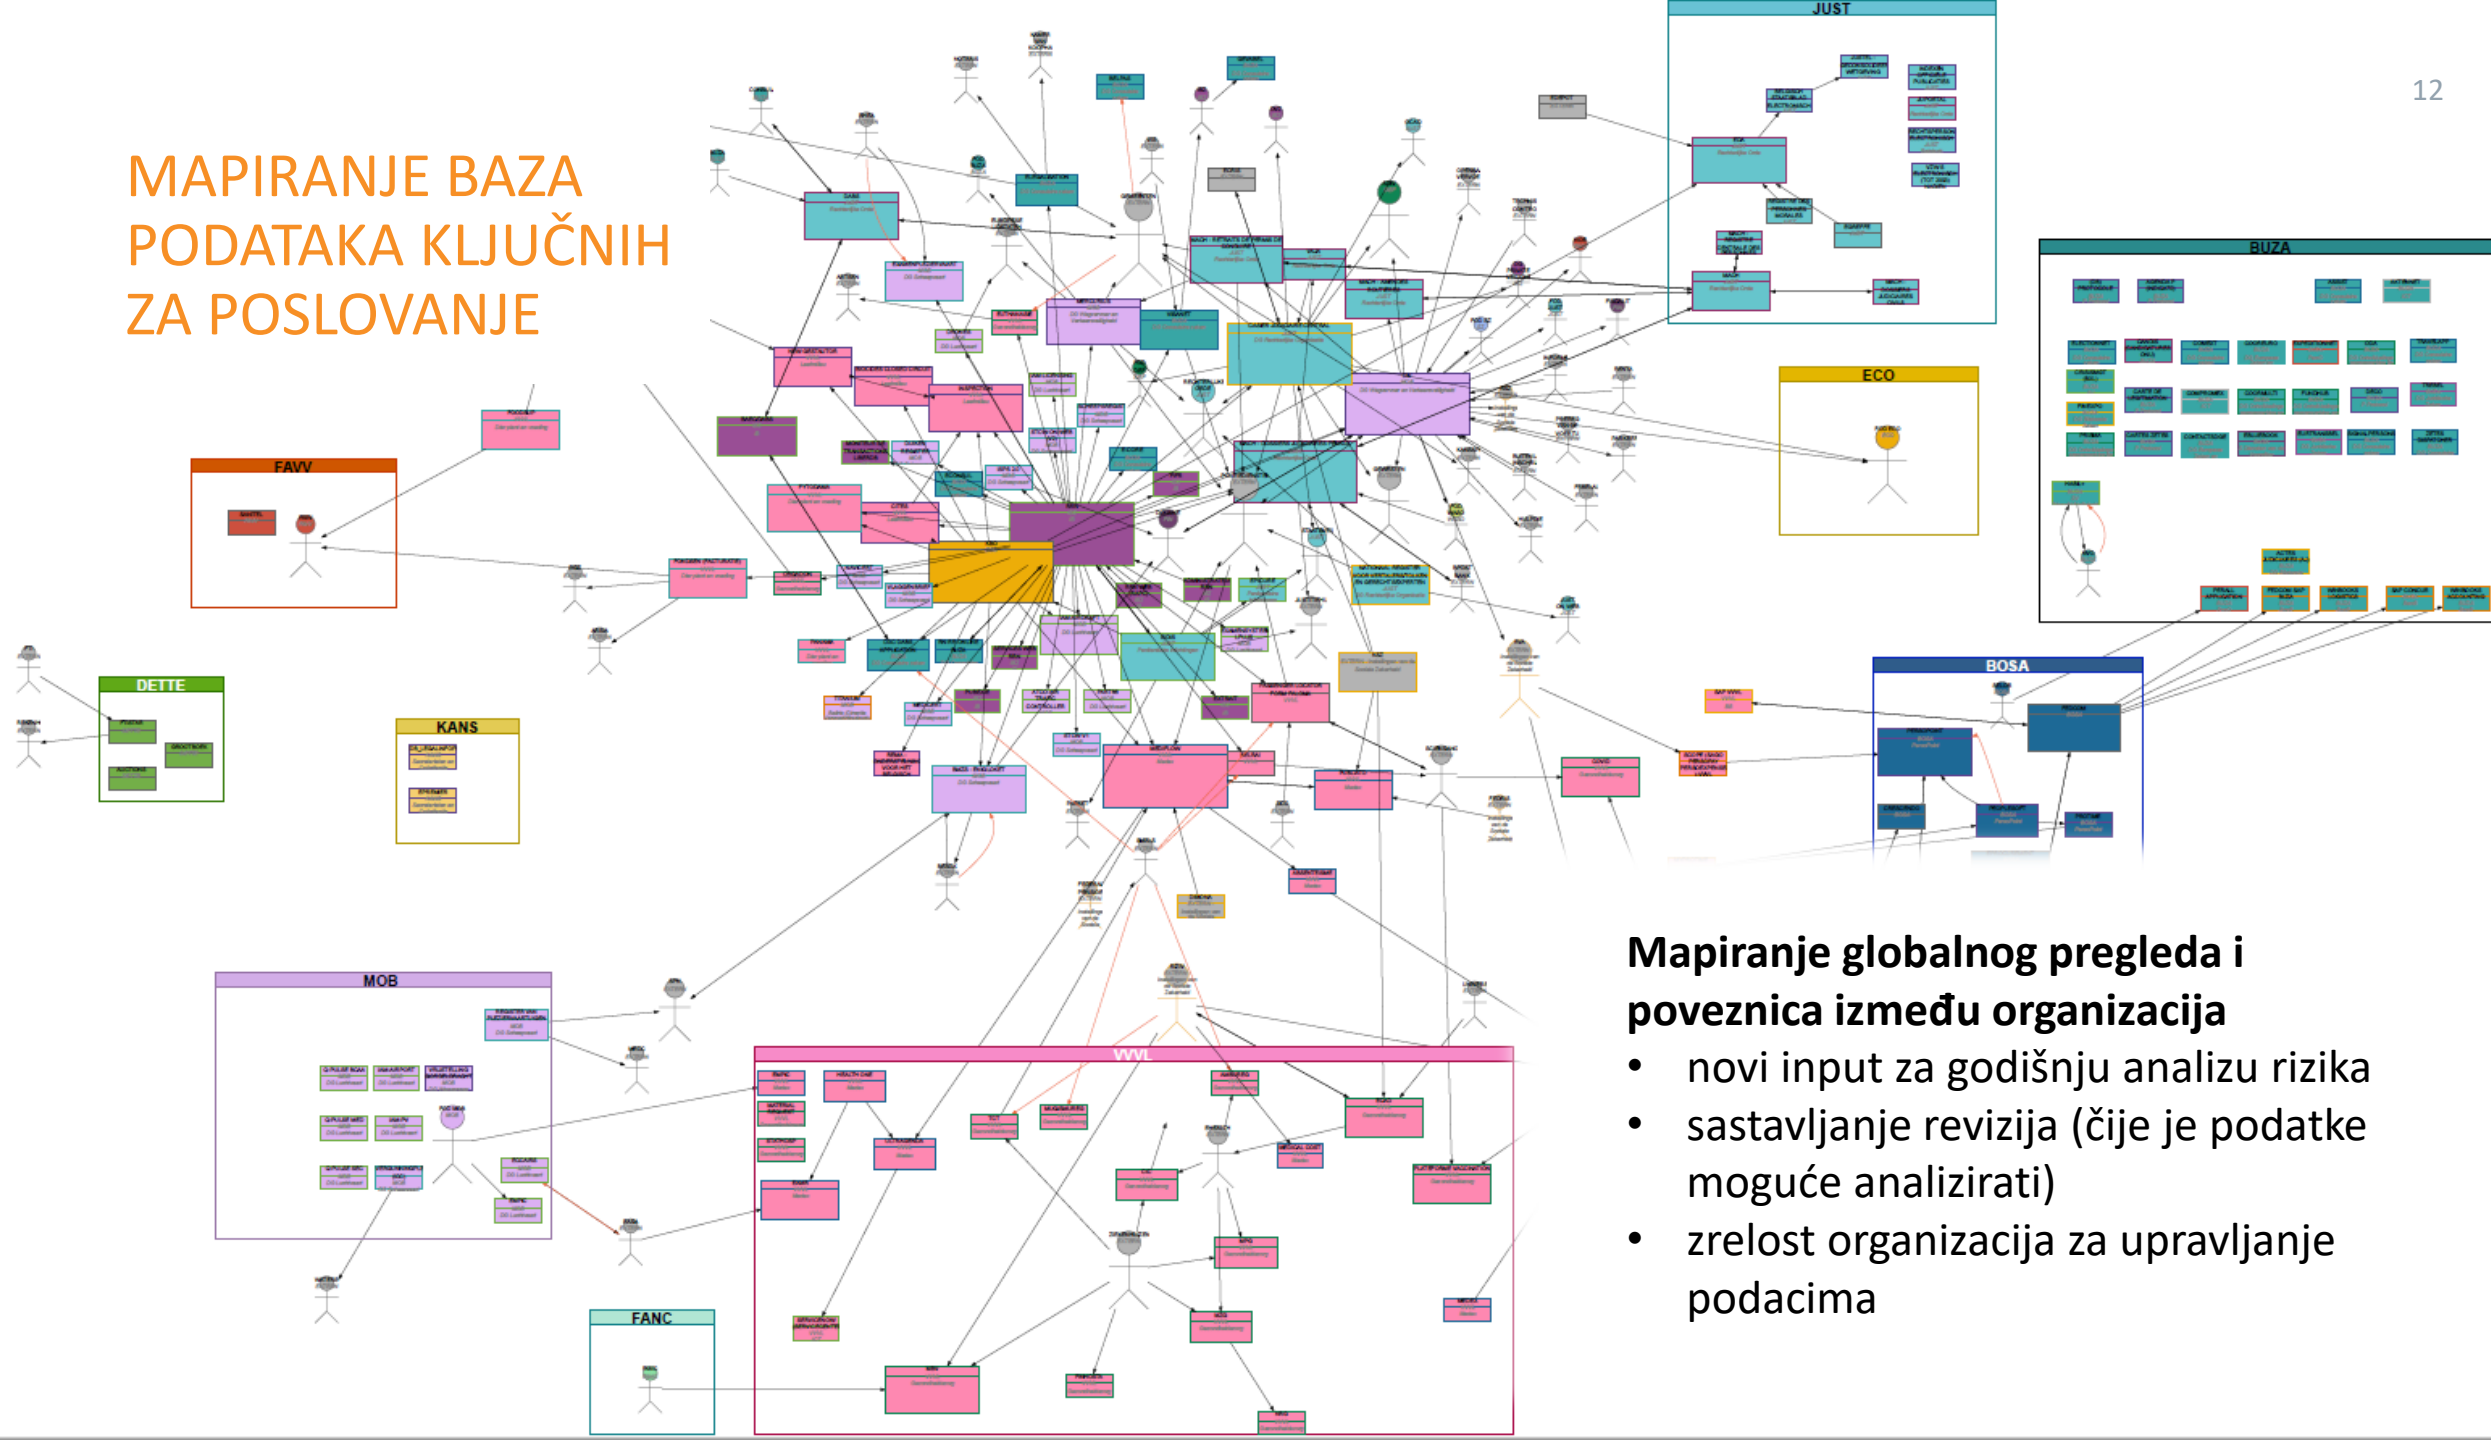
12

MAPIRANJE BAZA PODATAKA KLJUČNIH ZA POSLOVANJE

JUST

BUZA

ECO

FAVV

DETTE

KANS

BOSA

MOB

VVVL

FANC

Mapiranje globalnog pregleda i poveznica između organizacija
• novi input za godišnju analizu rizika
• sastavljanje revizija (čije je podatke moguće analizirati)
• zrelost organizacija za upravljanje podacima